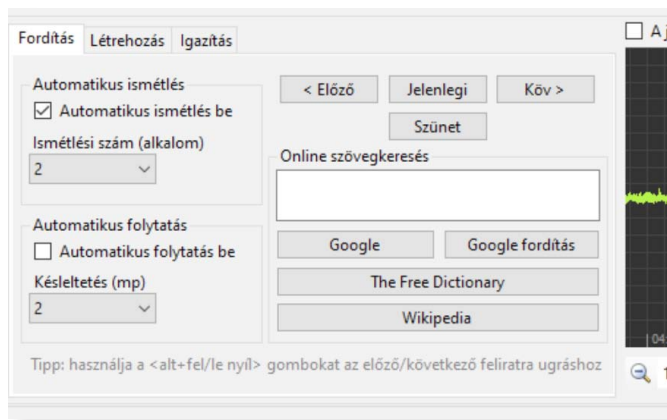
Fordítás Létrehozás Igazítás

A j

Automatikus ismétlés
Automatikus ismétlés be
Ismétlési szám (alkalom)
2

< Előző Jelenlegi Köv >
Szünet

Online szövegkeresés

Automatikus folytatás
Automatikus folytatás be
Késleltetés (mp)
2

Google Google fordítás
The Free Dictionary
Wikipedia

04

Tipp: használja a <alt+fel/le nyíl> gombokat az előző/következő feliratra ugráshoz

1